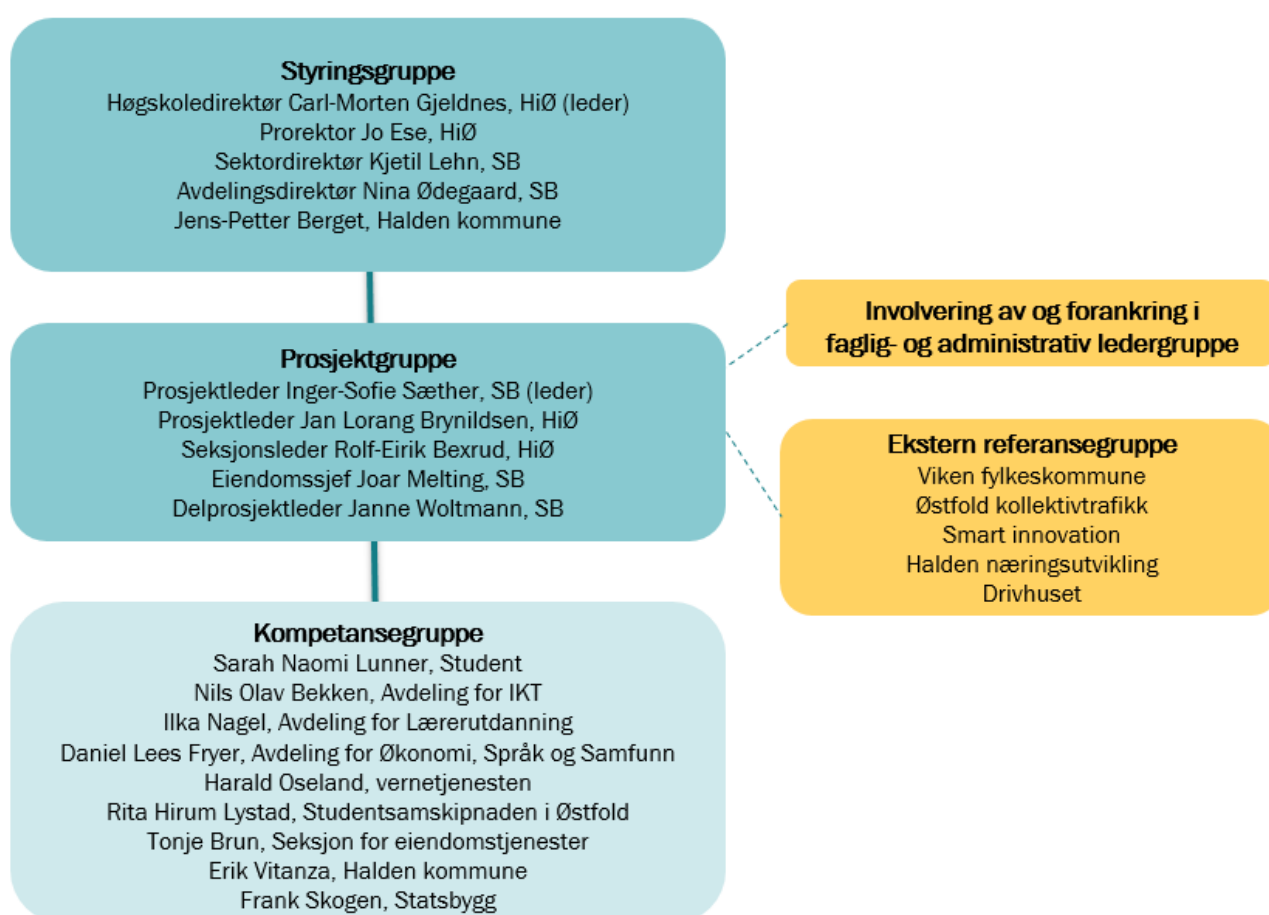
Styringsgruppe
Høgskoledirektør Carl-Morten Gjeldnes, HiØ (leder)
Prorektor Jo Ese, HiØ
Sektordirektør Kjetil Lehn, SB
Avdelingsdirektør Nina Ødegaard, SB
Jens-Petter Berget, Halden kommune

Involvering av og forankring i faglig- og administrativ ledergruppe

Prosjektgruppe
Prosjektleder Inger-Sofie Sæther, SB (leder)
Prosjektleder Jan Lorang Brynildsen, HiØ
Seksjonsleder Rolf-Eirik Bexrud, HiØ
Eiendomssjef Joar Melting, SB
Delprosjektleder Janne Woltmann, SB

Ekstern referansegruppe
Viken fylkeskommune
Østfold kollektivtrafikk
Smart innovation
Halden næringsutvikling
Drivhuset

Kompetansegruppe
Sarah Naomi Lunner, Student
Nils Olav Bekken, Avdeling for IKT
Ilka Nagel, Avdeling for Lærerutdanning
Daniel Lees Fryer, Avdeling for Økonomi, Språk og Samfunn
Harald Oseland, vernetjenesten
Rita Hirum Lystad, Studentsamskipnaden i Østfold
Tonje Brun, Seksjon for eiendomstjenester
Erik Vitanza, Halden kommune
Frank Skogen, Statsbygg